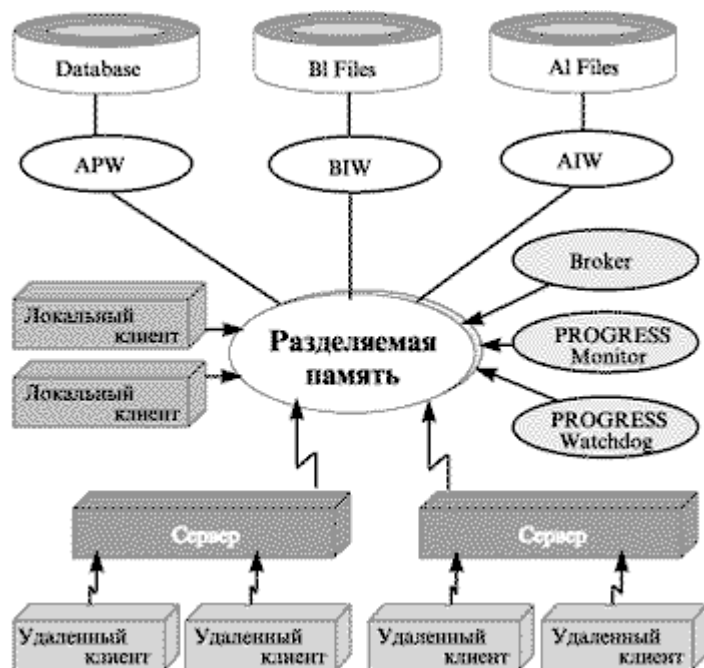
Database

BI Files

AI Files

APW

BIW

AIW

Broker

Локальный клиент

Разделяемая память

PROGRESS Monitor

Локальный клиент

PROGRESS Watchdog

Сервер

Сервер

Удаленный клиент

Удаленный клиент

Удаленный клиент

Удаленный клиент